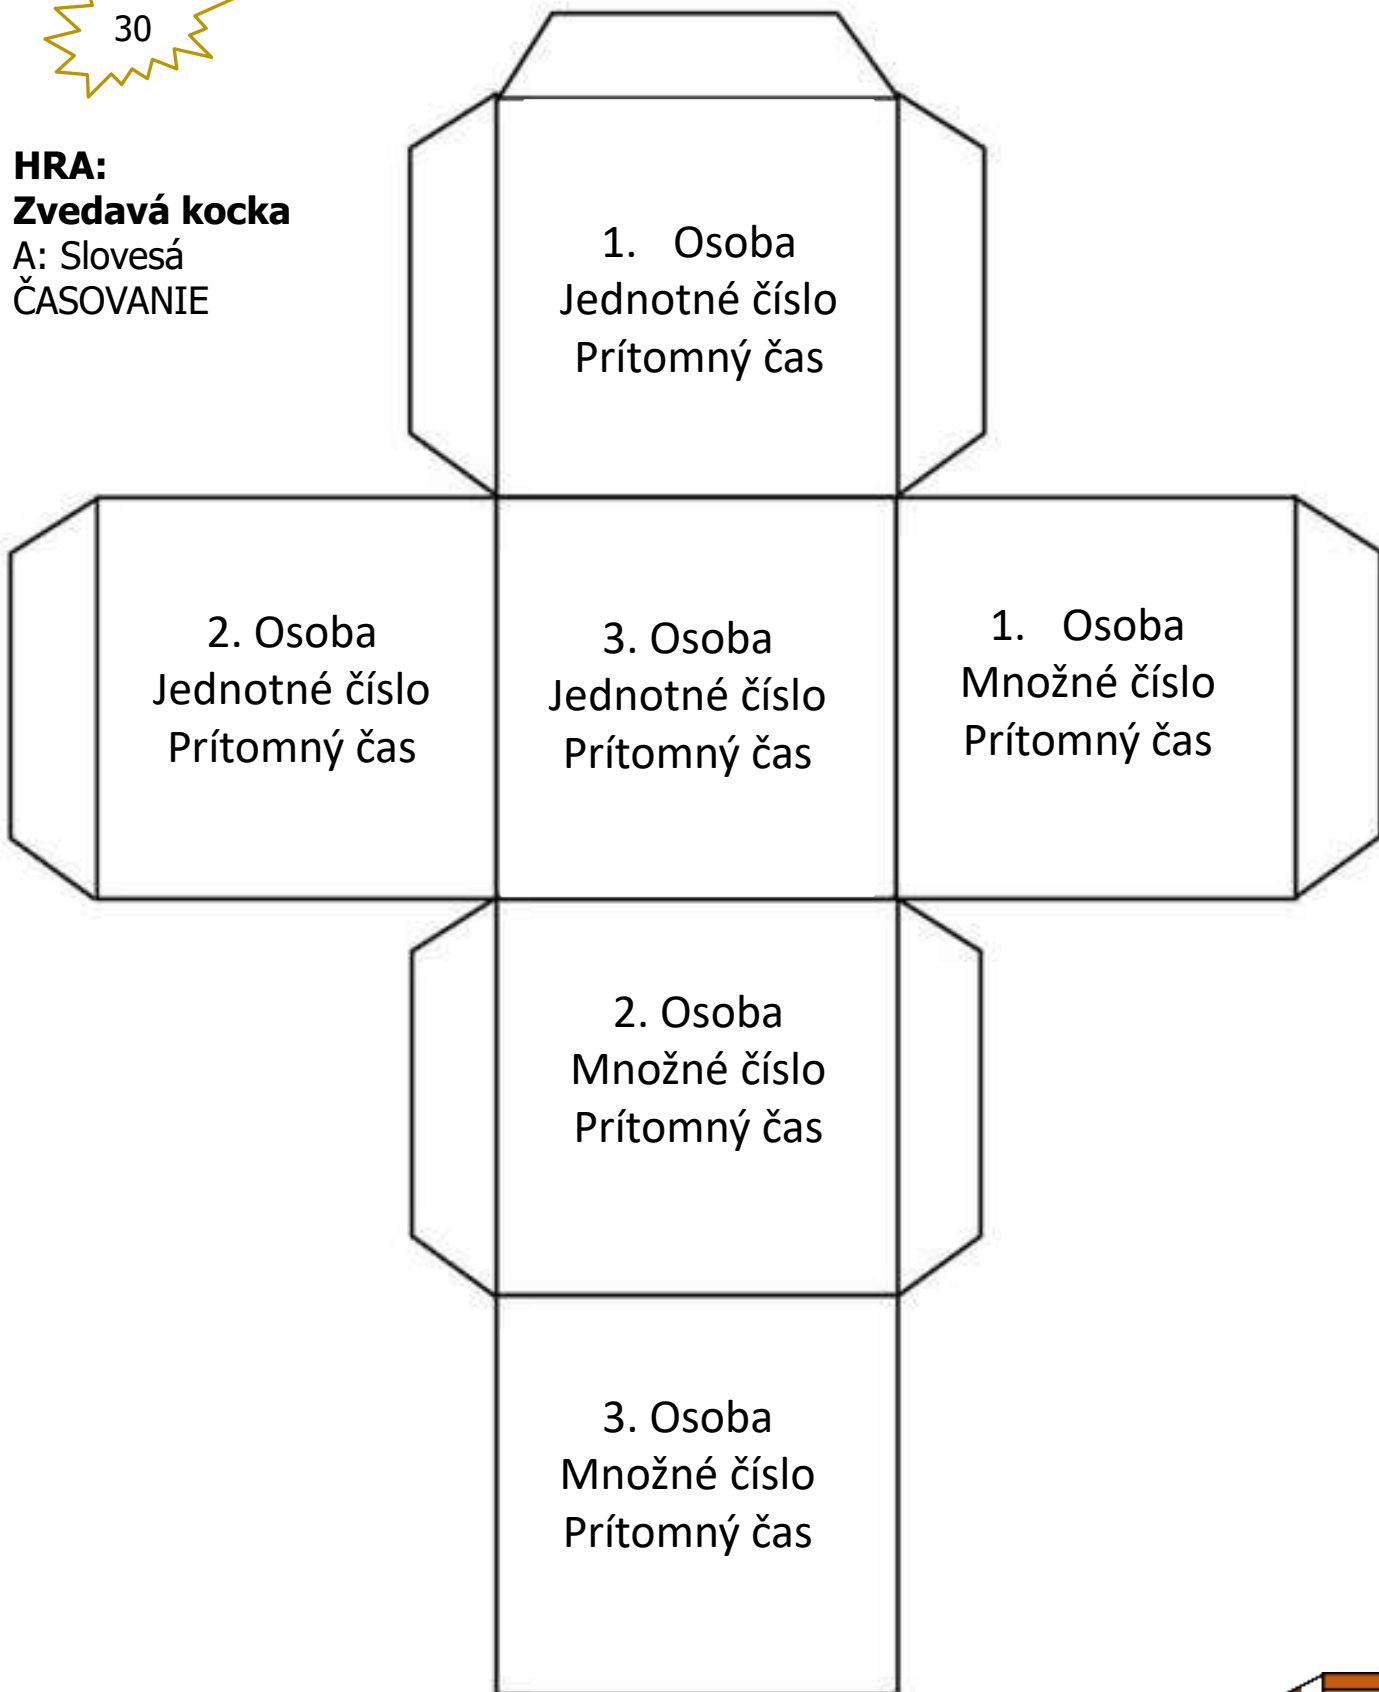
30

**HRA:**
**Zvedavá kocka**
A: Slovesá
ČASOVANIE

1. Osoba
Jednotné číslo
Prítomný čas

2. Osoba
Jednotné číslo
Prítomný čas

3. Osoba
Jednotné číslo
Prítomný čas

1. Osoba
Množné číslo
Prítomný čas

2. Osoba
Množné číslo
Prítomný čas

3. Osoba
Množné číslo
Prítomný čas